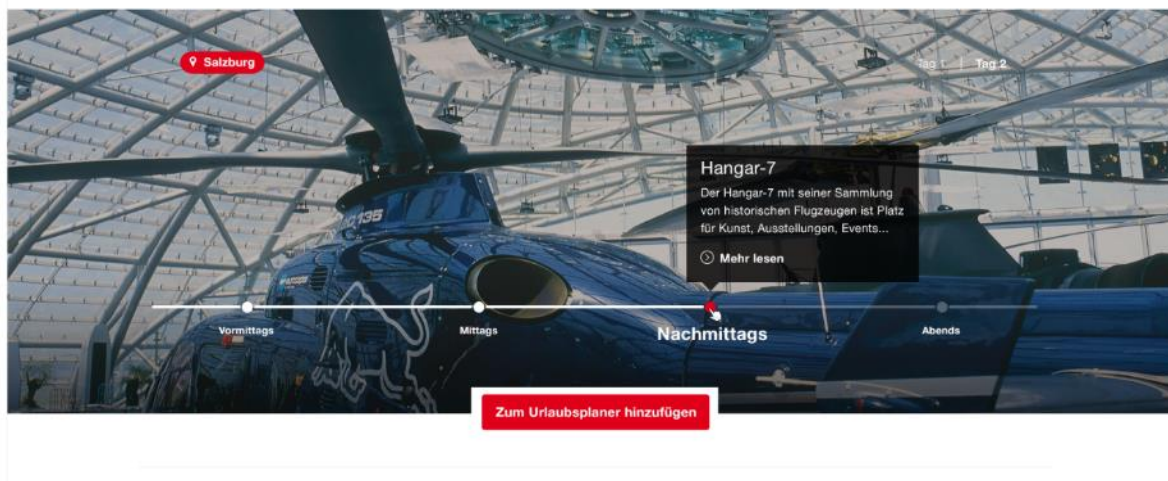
Salzburg

Tag 1 | Tag 2

Hangar-7

Der Hangar-7 mit seiner Sammlung von historischen Flugzeugen ist Platz für Kunst, Ausstellungen, Events...

Mehr lesen

Vormittags

Mittags

Nachmittags

Abends

Zum Urlaubsplaner hinzufügen